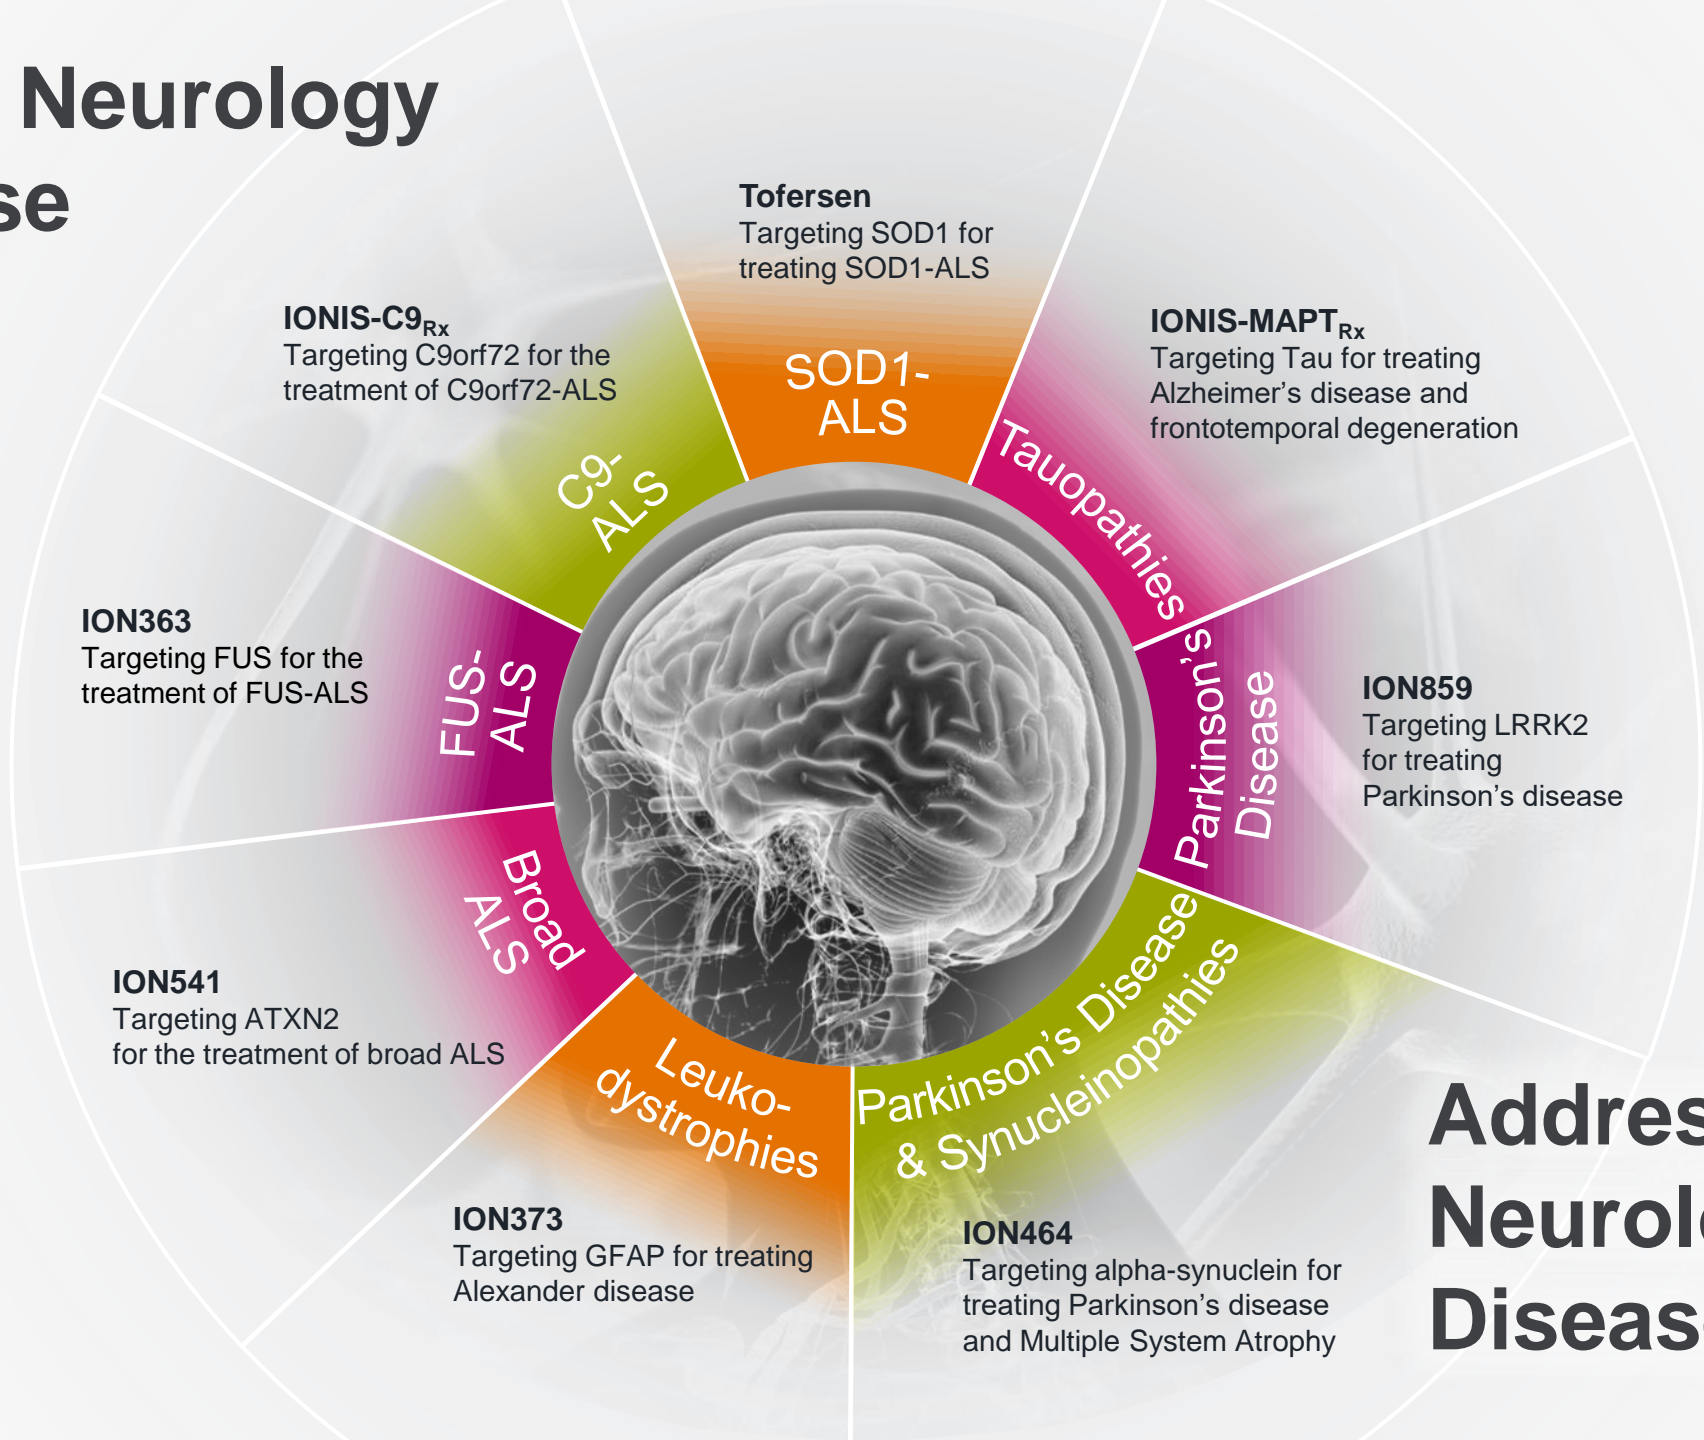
Neurology
se

Tofersen
Targeting SOD1 for treating SOD1-ALS

IONIS-C9$_{Rx}$
Targeting C9orf72 for the treatment of C9orf72-ALS

IONIS-MAPT$_{Rx}$
Targeting Tau for treating Alzheimer's disease and frontotemporal degeneration

SOD1-ALS

C9-ALS

Tauopathies

ION363
Targeting FUS for the treatment of FUS-ALS

FUS-ALS

Parkinson's Disease

ION859
Targeting LRRK2 for treating Parkinson's disease

Broad ALS

ION541
Targeting ATXN2 for the treatment of broad ALS

Leuko-dystrophies

Parkinson's Disease & Synucleinopathies

Addres
Neurol
Diseas

ION373
Targeting GFAP for treating Alexander disease

ION464
Targeting alpha-synuclein for treating Parkinson's disease and Multiple System Atrophy